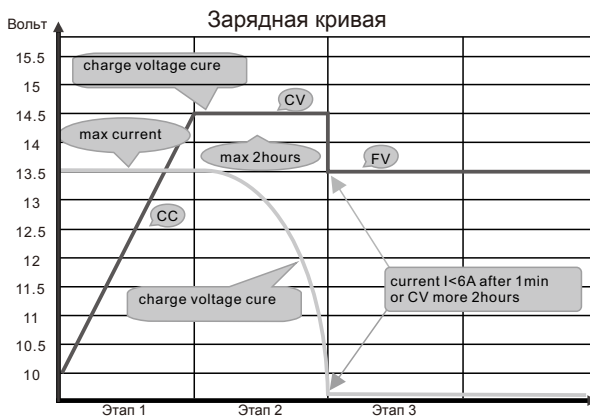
Вольт

Зарядная кривая

15.5
15
14.5
14
13.5
13
12.5
12
11.5
11
10.5
10

charge voltage cure

CV

max current

max 2hours

FV

CC

charge voltage cure

current I<6A after 1min or CV more 2hours

Этап 1
Этап 2
Этап 3